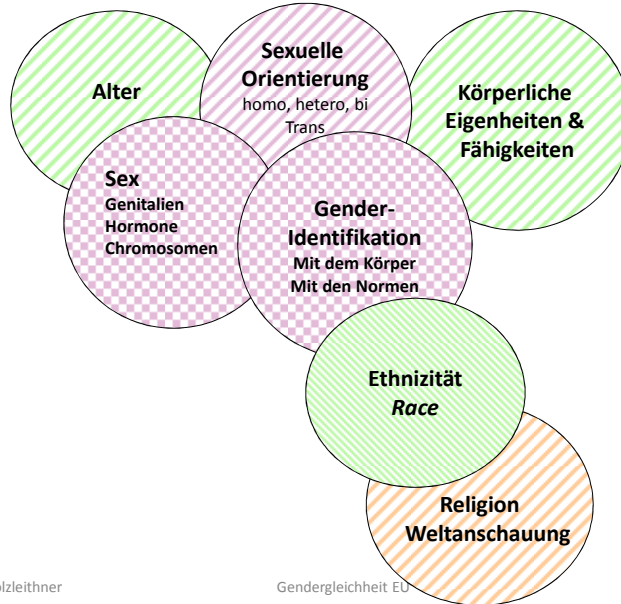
Alter

Sexuelle Orientierung
homo, hetero, bi
Trans

Körperliche Eigenheiten & Fähigkeiten

Sex
Genitalien
Hormone
Chromosomen

Gender-Identifikation
Mit dem Körper
Mit den Normen

Ethnizität
*Race*

Religion
Weltanschauung

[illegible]lzleithner

Gendergleichheit EU